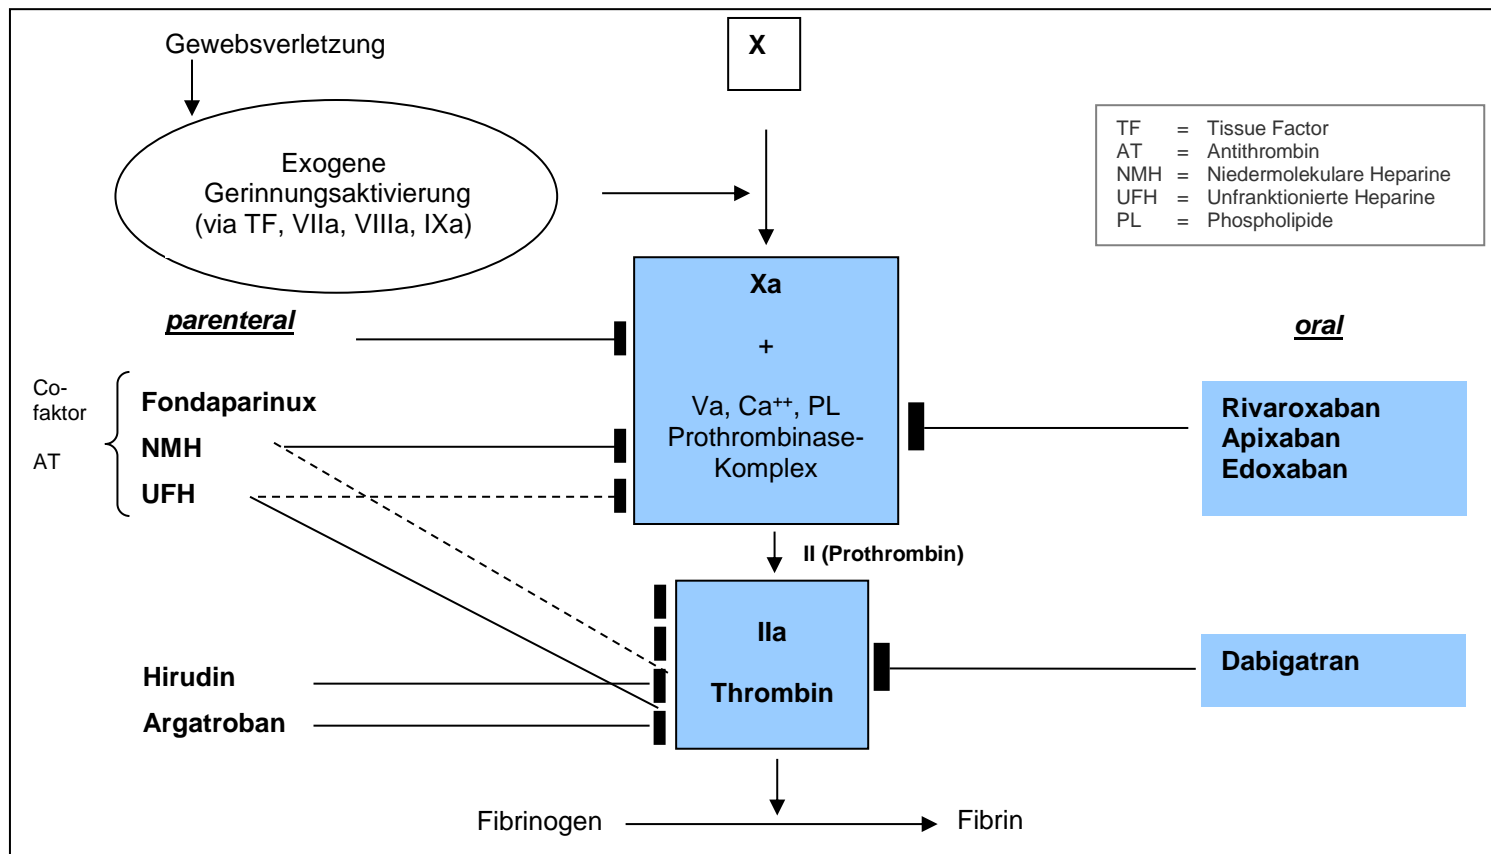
Gewebsverletzung

X

TF = Tissue Factor
AT = Antithrombin
NMH = Niedermolekulare Heparine
UFH = Unfraktionierte Heparine
PL = Phospholipide

Exogene Gerinnungsaktivierung (via TF, VIIa, VIIIa, IXa)

Xa

+

Va, Ca$^{++}$, PL
Prothrombinase-Komplex

parenteral

oral

Co-faktor

AT

Fondaparinux
NMH
UFH

Rivaroxaban
Apixaban
Edoxaban

II (Prothrombin)

IIa

Thrombin

Hirudin
Argatroban

Dabigatran

Fibrinogen

Fibrin